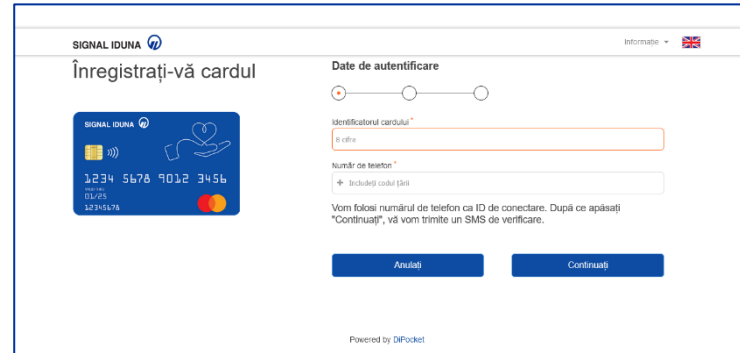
SIGNAL IDUNA

Informaţie

Înregistraţi-vă cardul

SIGNAL IDUNA

1234 5678 9012 3456

01/25

12345678

Date de autentificare

Identificatorul cardului *

8 cifre

Număr de telefon *

+ Includeți codul țării

Vom folosi numărul de telefon ca ID de conectare. După ce apăsați "Continuați", vă vom trimite un SMS de verificare.

Anulați

Continuați

Powered by DiPocket